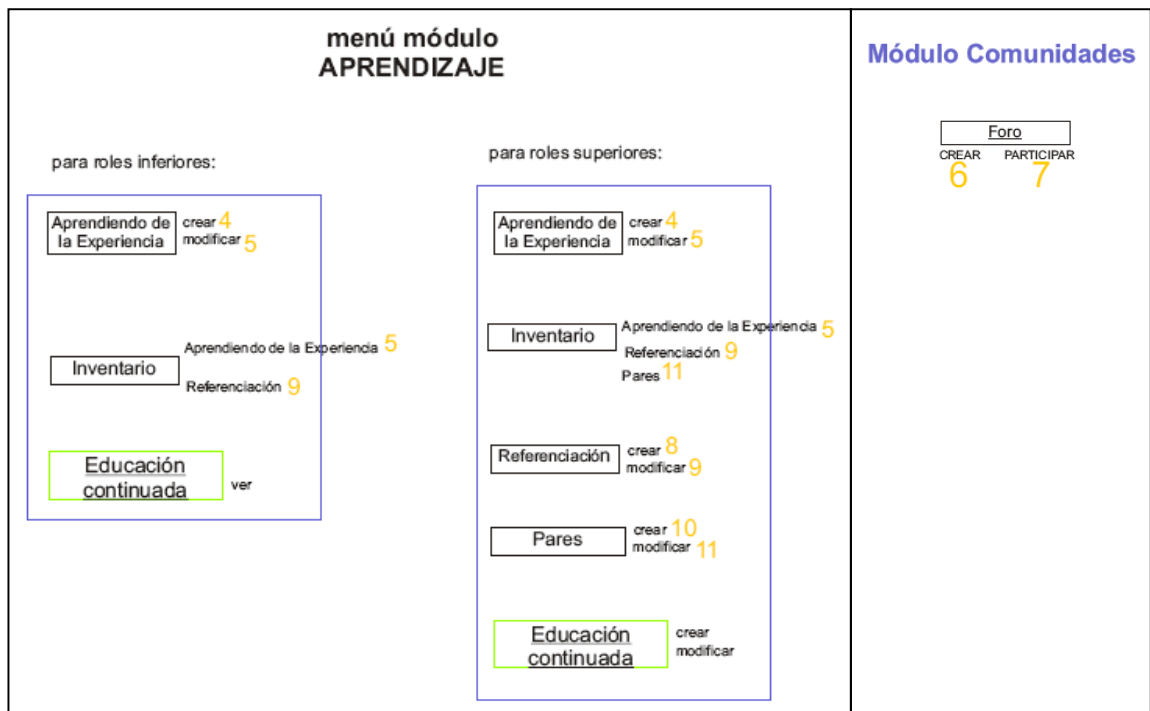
menú módulo
APRENDIZAJE

para roles inferiores:

Aprendiendo de la Experiencia
crear 4
modificar 5

Inventario
Aprendiendo de la Experiencia 5
Referenciación 9

Educación continuada
ver

para roles superiores:

Aprendiendo de la Experiencia
crear 4
modificar 5

Inventario
Aprendiendo de la Experiencia 5
Referenciación 9
Pares 11

Referenciación
crear 8
modificar 9

Pares
crear 10
modificar 11

Educación continuada
crear
modificar

Módulo Comunidades

Foro
CREAR 6
PARTICIPAR 7